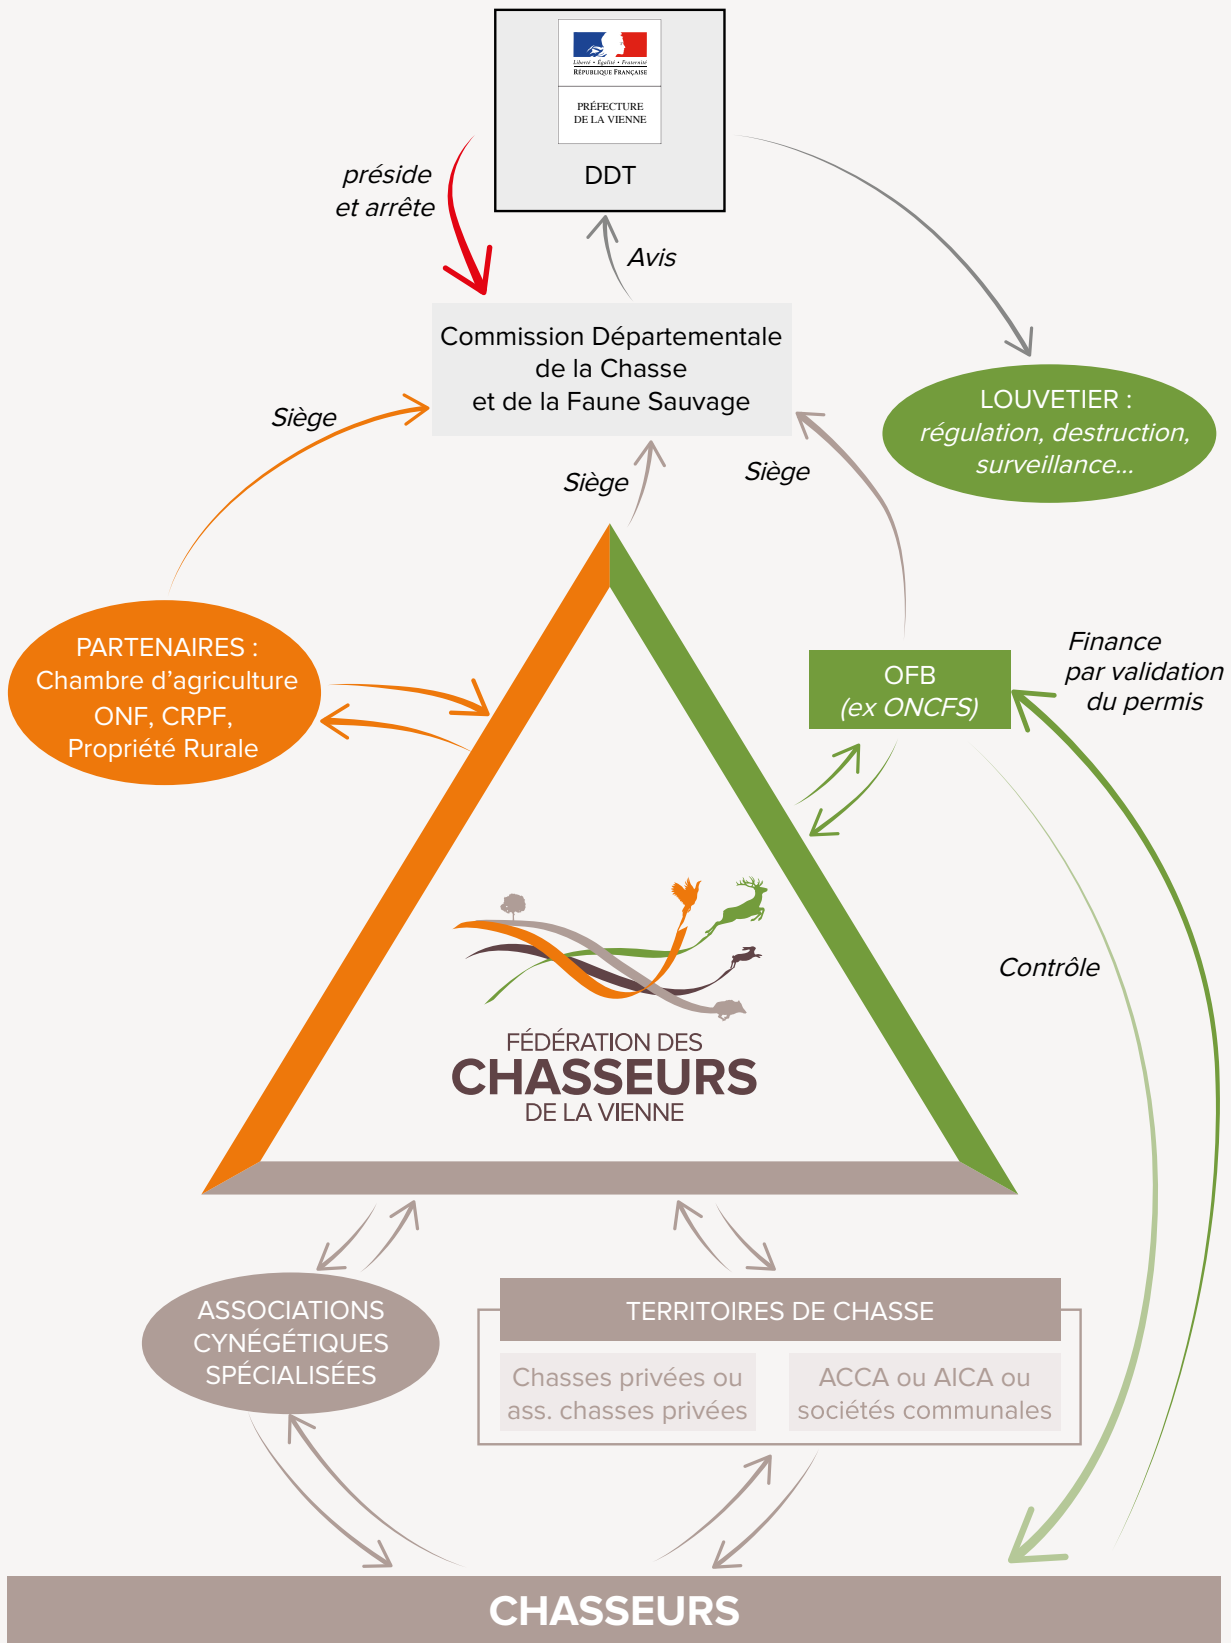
Liberté • Égalité • Fraternité
RÉPUBLIQUE FRANÇAISE

PRÉFECTURE
DE LA VIENNE

DDT

préside
et arrête

Avis

Commission Départementale de la Chasse et de la Faune Sauvage

LOUVETIER :
régulation, destruction, surveillance...

Siège

Siège

Siège

PARTENAIRES :
Chambre d'agriculture
ONF, CRPF,
Propriété Rurale

OFB
(ex ONCFS)

Finance
par validation
du permis

FÉDÉRATION DES
CHASSEURS
DE LA VIENNE

Contrôle

ASSOCIATIONS
CYNÉGÉTIQUES
SPÉCIALISÉES

TERRITOIRES DE CHASSE

Chasses privées ou ass. chasses privées

ACCA ou AICA ou sociétés communales

CHASSEURS